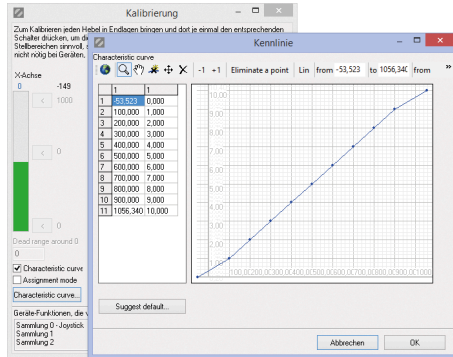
Kalibrierung

Zum Kalibrieren jeden Hebel in Endlagen bringen und dort je einmal den entsprechenden Schalter drücken, um die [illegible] Stellbereichen sinnvoll, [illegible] nicht nötig bei Geräten, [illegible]

X-Achse

0

-149

<

1000

<

0

<

0

Dead range around 0

Characteristic curve

Assignment mode

Characteristic curve...

Geräte-Funktionen, die v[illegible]

Sammlung 0 -Joystick

Sammlung 1

Sammlung 2

Kennlinie

Characteristic curve

-1 +1 Eliminate a point Lin from -53,523 to 1056,34( from

| | 1 | 1 |
|---|---|---|
| 1 | -53,523 | 0,000 |
| 2 | 100,000 | 1,000 |
| 3 | 200,000 | 2,000 |
| 4 | 300,000 | 3,000 |
| 5 | 400,000 | 4,000 |
| 6 | 500,000 | 5,000 |
| 7 | 600,000 | 6,000 |
| 8 | 700,000 | 7,000 |
| 9 | 800,000 | 8,000 |
| 10 | 900,000 | 9,000 |
| 11 | 1056,340 | 10,000 |

10,00
9,00
8,00
7,00
6,00
5,00
4,00
3,00
2,00
1,00
0

0 100,0 200,0 300,0 400,0 500,0 600,0 700,0 800,0 900,0 1000

Suggest default...

Abbrechen

OK